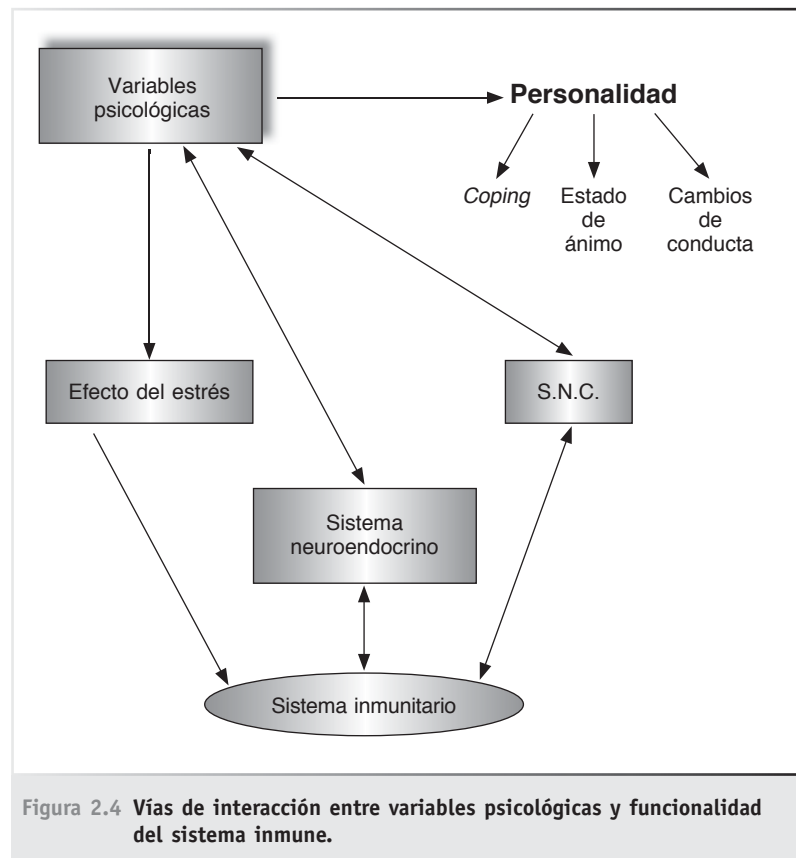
Variables psicológicas

Personalidad

Coping

Estado de ánimo

Cambios de conducta

Efecto del estrés

S.N.C.

Sistema neuroendocrino

Sistema inmunitario

Figura 2.4 Vías de interacción entre variables psicológicas y funcionalidad del sistema inmune.